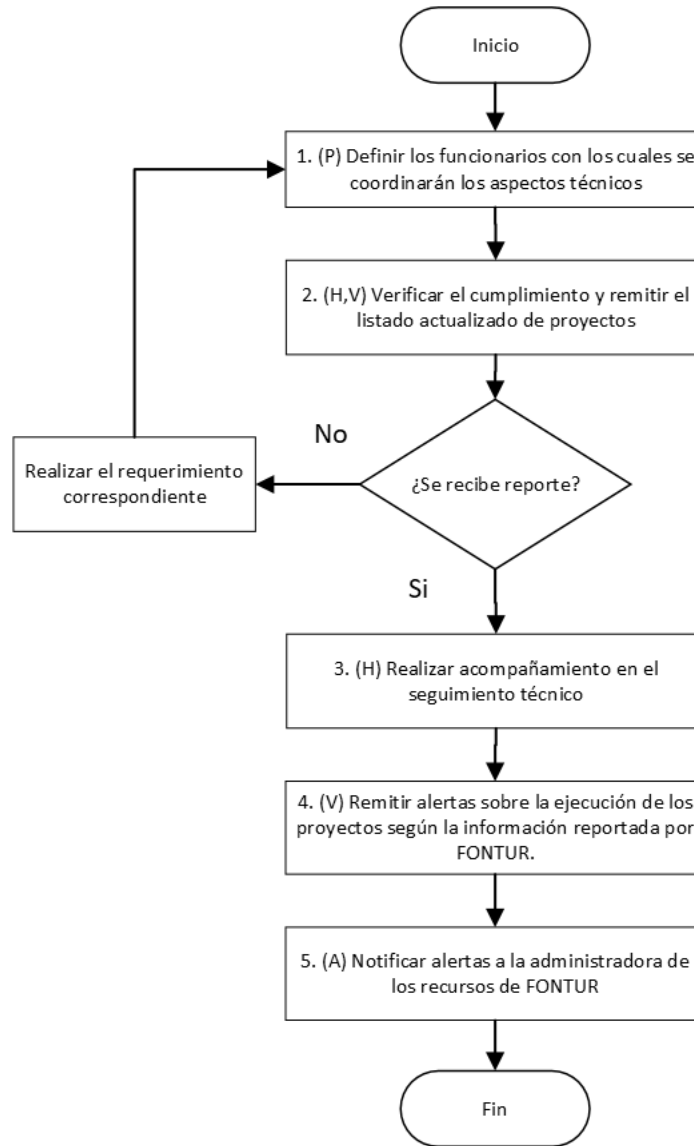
Inicio

1. (P) Definir los funcionarios con los cuales se coordinarán los aspectos técnicos

2. (H,V) Verificar el cumplimiento y remitir el listado actualizado de proyectos

No

Realizar el requerimiento correspondiente

¿Se recibe reporte?

Si

3. (H) Realizar acompañamiento en el seguimiento técnico

4. (V) Remitir alertas sobre la ejecución de los proyectos según la información reportada por FONTUR.

5. (A) Notificar alertas a la administradora de los recursos de FONTUR

Fin